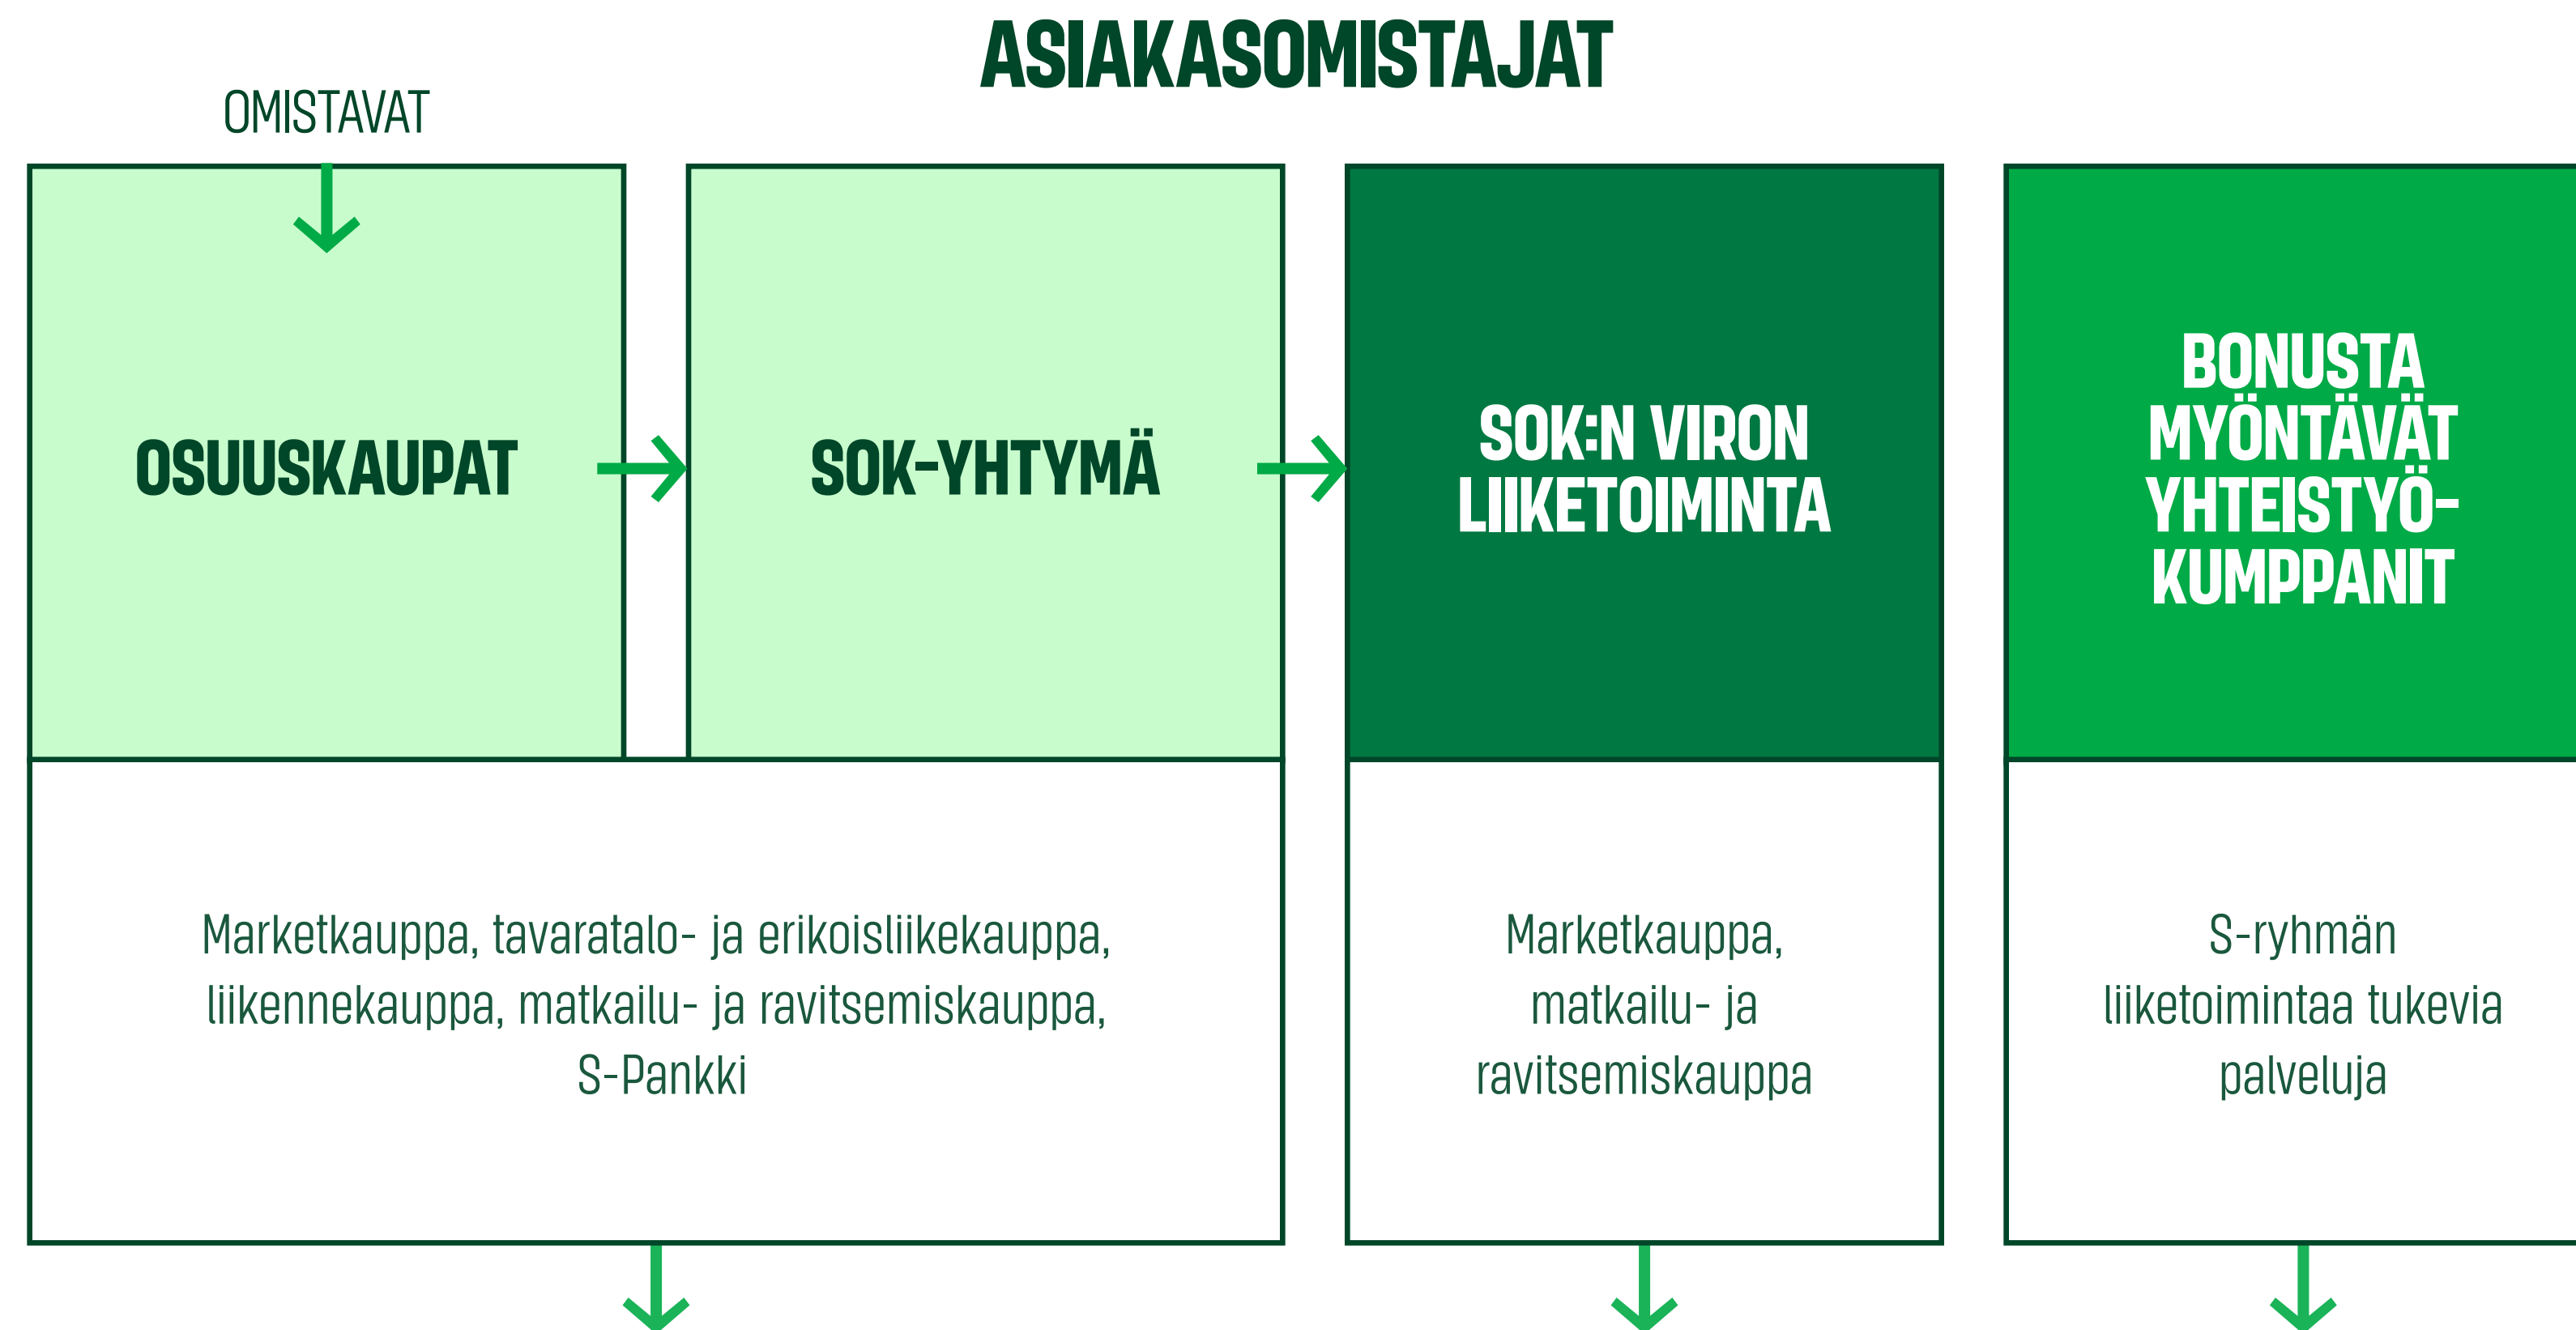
ASIAKASOMISTAJAT

OMISTAVAT

OSUUSKAUPAT

SOK-YHTYMÄ

SOK:N VIRON LIIKETOIMINTA

BONUSTA MYÖNTÄVÄT YHTEISTYÖKUMPPANIT

Marketkauppa, tavaratalo- ja erikoisliikekauppa, liikennekauppa, matkailu- ja ravitsemiskauppa, S-Pankki

Marketkauppa, matkailu- ja ravitsemiskauppa

S-ryhmän liiketoimintaa tukevia palveluja